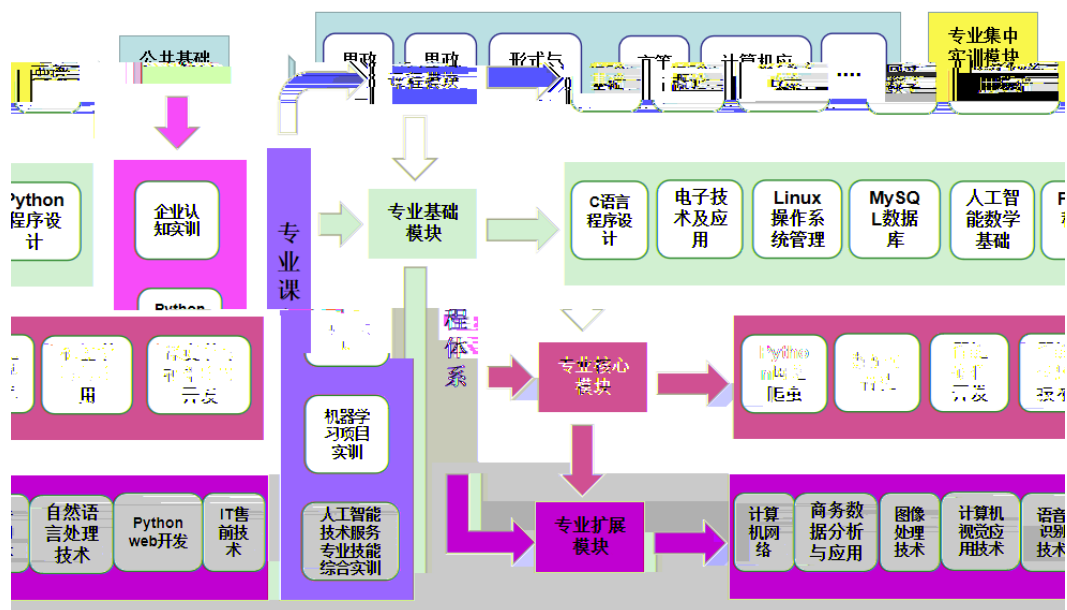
公共基础

思政

思政课程模块

形式与

高等

计算机应

....

专业集中实训模块

Python程序设计

企业认知实训

Python

专业课

专业基础模块

C语言程序设计

电子技术及应用

Linux操作系统管理

MySQL数据库

人工智能数学基础

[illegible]

用

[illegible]

程体系

专业核心模块

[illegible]

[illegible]

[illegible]

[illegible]

机器学习项目实训

人工智能技术服务专业技能综合实训

自然语言处理技术

Python web开发

IT售前技术

专业扩展模块

计算机网络

商务数据分析与应用

图像处理技术

计算机视觉应用技术

语音识别技术